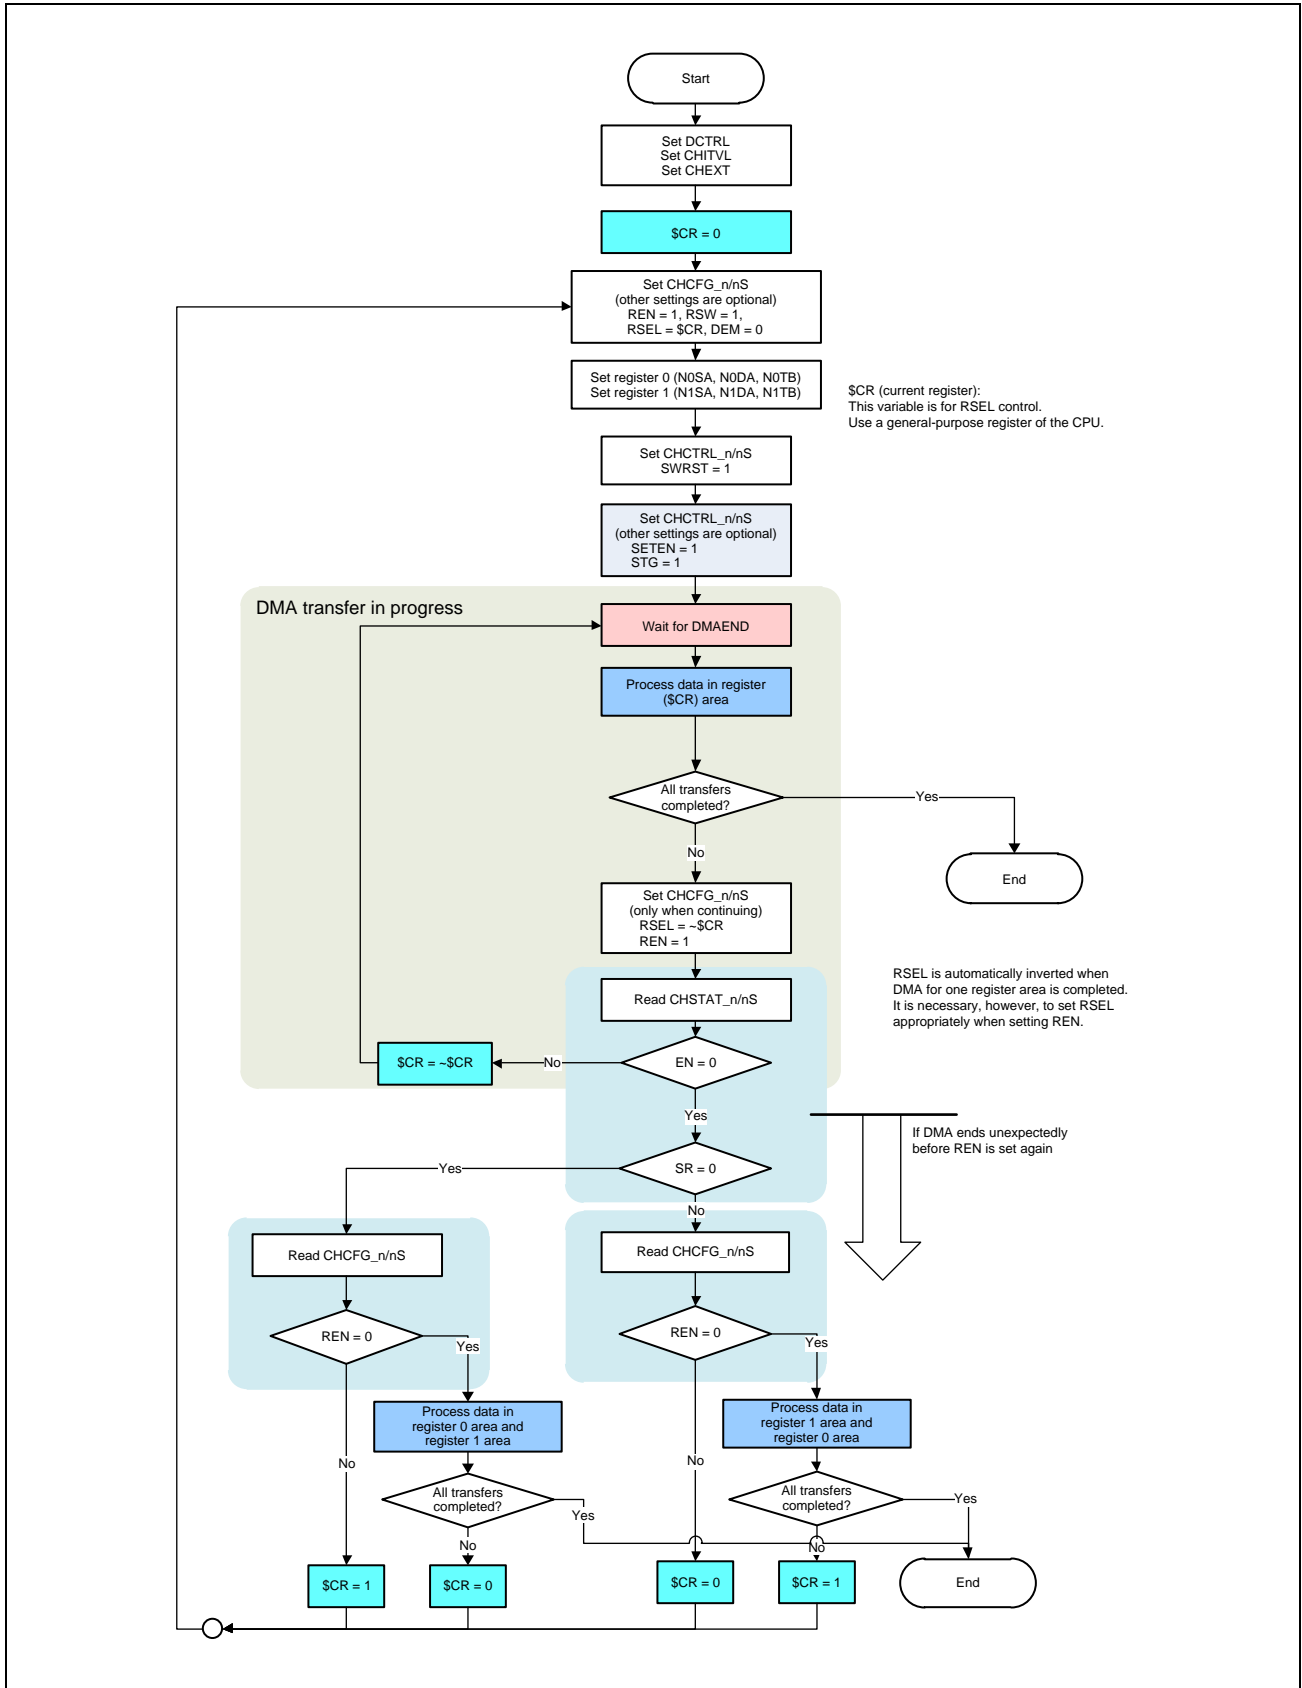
Start

Set DCTRL
Set CHITVL
Set CHEXT

$CR = 0

Set CHCFG_n/nS
(other settings are optional)
REN = 1, RSW = 1,
RSEL = $CR, DEM = 0

Set register 0 (N0SA, N0DA, N0TB)
Set register 1 (N1SA, N1DA, N1TB)

$CR (current register):
This variable is for RSEL control.
Use a general-purpose register of the CPU.

Set CHCTRL_n/nS
SWRST = 1

Set CHCTRL_n/nS
(other settings are optional)
SETEN = 1
STG = 1

DMA transfer in progress

Wait for DMAEND

Process data in register
($CR) area

All transfers
completed?

Yes

End

No

Set CHCFG_n/nS
(only when continuing)
RSEL = ~$CR
REN = 1

RSEL is automatically inverted when DMA for one register area is completed. It is necessary, however, to set RSEL appropriately when setting REN.

Read CHSTAT_n/nS

$CR = ~$CR

No

EN = 0

Yes

If DMA ends unexpectedly
before REN is set again

Yes

SR = 0

No

Read CHCFG_n/nS

Read CHCFG_n/nS

REN = 0

Yes

REN = 0

Yes

Process data in
register 0 area and
register 1 area

Process data in
register 1 area and
register 0 area

No

No

All transfers
completed?

All transfers
completed?

Yes

Yes

No

No

$CR = 1

$CR = 0

$CR = 0

$CR = 1

End